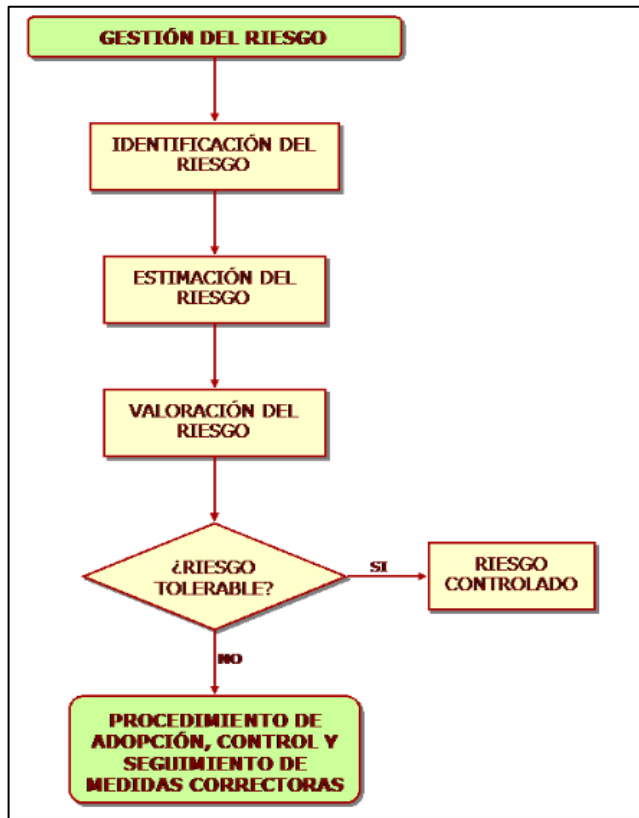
GESTIÓN DEL RIESGO

IDENTIFICACIÓN DEL RIESGO

ESTIMACIÓN DEL RIESGO

VALORACIÓN DEL RIESGO

¿RIESGO TOLERABLE?

SI

RIESGO CONTROLADO

NO

PROCEDIMIENTO DE ADOPCIÓN, CONTROL Y SEGUIMIENTO DE MEDIDAS CORRECTORAS